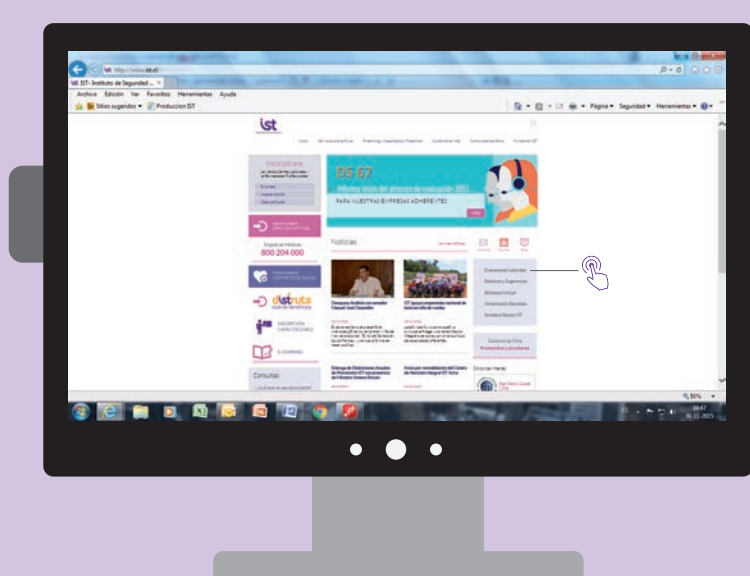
IST- Instituto de Seguridad ...

Archivo Edición Ver Favoritos Herramientas Ayuda

Sitios sugeridos ▾ Produccion IST

Página ▾ Seguridad ▾ Herramientas ▾

ist

DS 67

PARA NUESTRAS EMPRESAS ADHERENTES

Noticias

800 204 000

distruta

INSCRIPCIÓN CAPACITACIONES

E-LEARNING

Consultas

95%

16:47